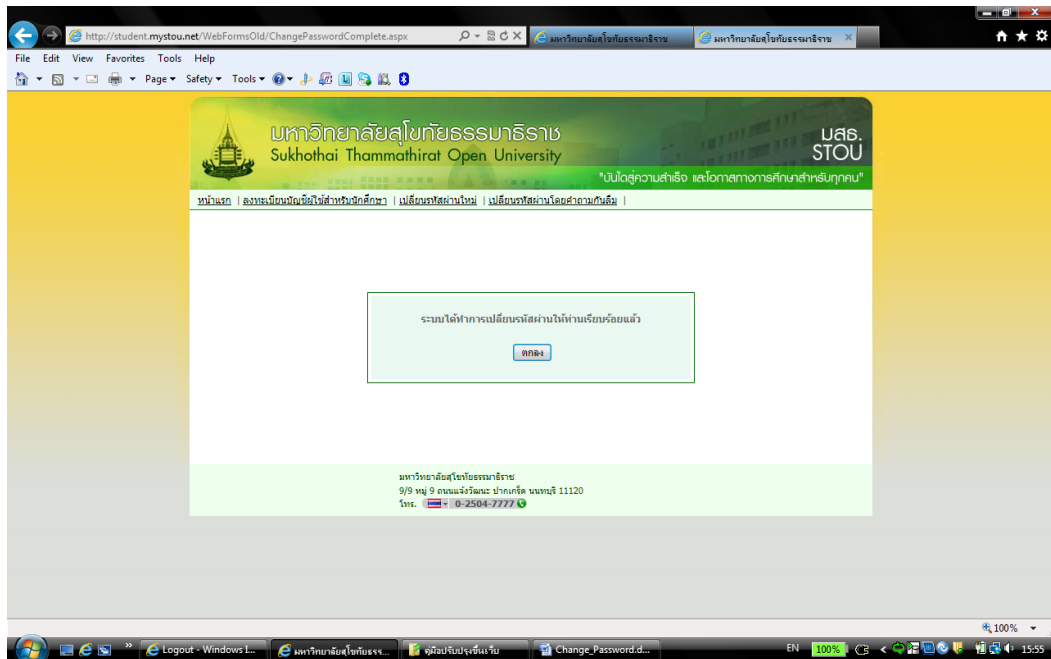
http://student.mystou.net/WebFormsOld/ChangePasswordComplete.aspx

มหาวิทยาลัยสุโขทัยธรรมาธิราช

มหาวิทยาลัยสุโขทัยธรรมาธิราช

File Edit View Favorites Tools Help

Page ▾ Safety ▾ Tools ▾

มหาวิทยาลัยสุโขทัยธรรมาธิราช
Sukhothai Thammathirat Open University

มสธ.
STOU

"บันไดสู่ความสำเร็จ และโอกาสทางการศึกษาสำหรับทุกคน"

หน้าแรก | ลงทะเบียนบัญชีใช้สำหรับนักศึกษา | เปลี่ยนรหัสผ่านใหม่ | เปลี่ยนรหัสผ่านโดยคำถามกันลืม |

ระบบได้ทำการเปลี่ยนรหัสผ่านให้ท่านเรียบร้อยแล้ว

ตกลง

มหาวิทยาลัยสุโขทัยธรรมาธิราช
9/9 หมู่ 9 ถนนแจ้งวัฒนะ ปากเกร็ด นนทบุรี 11120
โทร. 0-2504-7777

100%

Logout - Windows I...

มหาวิทยาลัยสุโขทัยธรร...

คู่มือปรับปรุงขึ้นเว็บ

Change_Password.d...

EN 100% 15:55